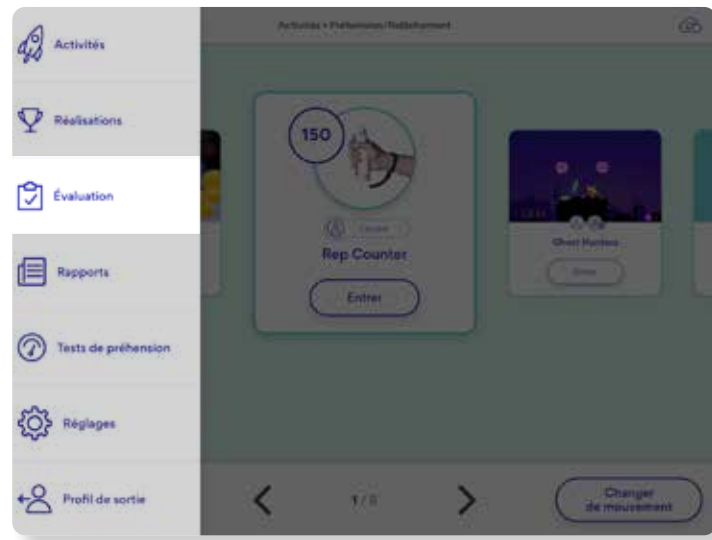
Activités

Réalisations

Évaluation

Rapports

Tests de préhension

Réglages

Profil de sortie

Activités • Préhension/Relâchement

150

Rep Counter

Entrer

Ghost Hunters

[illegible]

1 / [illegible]

Changer de mouvement